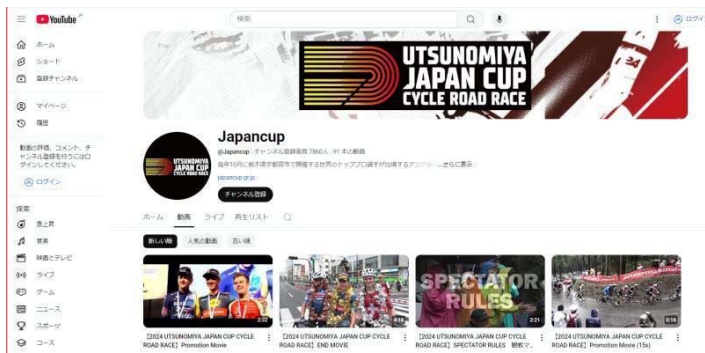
YouTube JP

検索

ログイン

ホーム
ショート
登録チャンネル

マイページ
履歴

動画の評価、コメント、チャンネル登録を行うにはログインしてください。

ログイン

探索
急上昇
音楽
映画とテレビ
ライブ
ゲーム
ニュース
スポーツ
コース

UTSUNOMIYA JAPAN CUP CYCLE ROAD RACE

UTSUNOMIYA JAPAN CUP CYCLE ROAD RACE

Japancup
@Japancup · チャンネル登録者数 7860人 · 91 本の動画
毎年10月に栃木県宇都宮市で開催する世界のトッププロ選手が出場するアジア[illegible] ...さらに表示
japancup.gr.jp
チャンネル登録

ホーム 動画 ライブ 再生リスト

新しい順 人気の動画 古い順

2:32
【2024 UTSUNOMIYA JAPAN CUP CYCLE ROAD RACE】Promotion Movie

4:18
【2024 UTSUNOMIYA JAPAN CUP CYCLE ROAD RACE】END MOVIE

SPECTATOR RULES
2:21
【2024 UTSUNOMIYA JAPAN CUP CYCLE ROAD RACE】SPECTATOR RULES 観戦マ...

0:16
【2024 UTSUNOMIYA JAPAN CUP CYCLE ROAD RACE】Promotion Movie (15s)